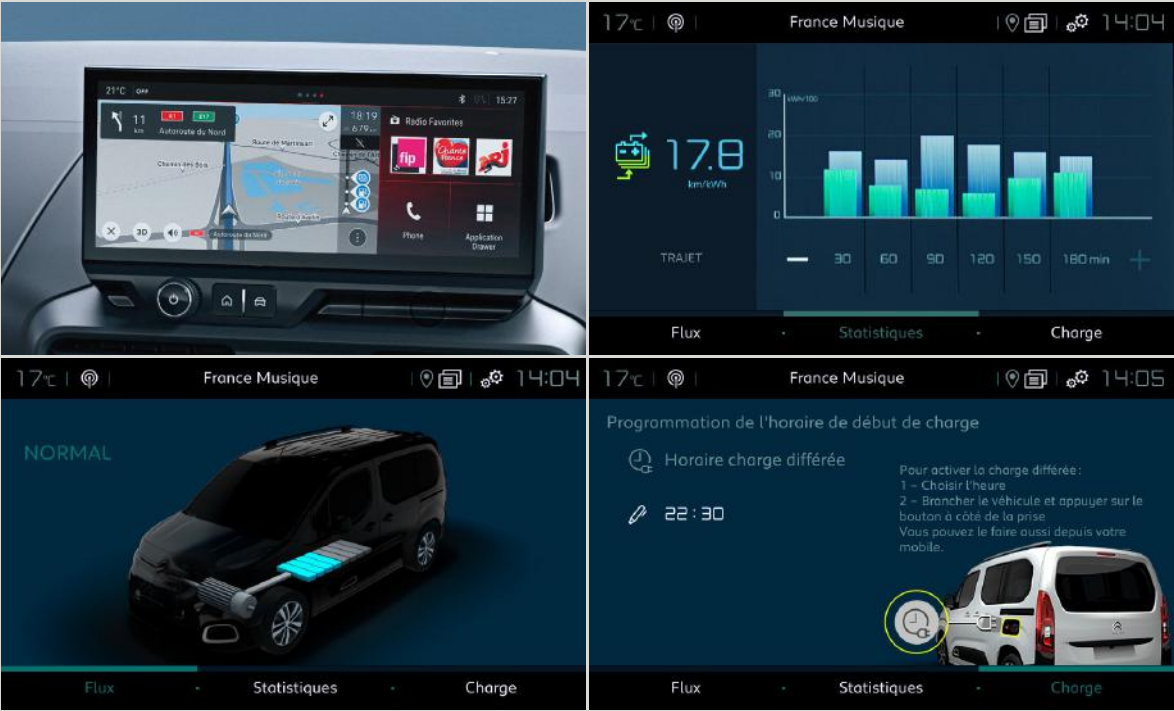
21°C OFF 15:27

11 km A1 A17 Autoroute du Nord

Route de Marcilleux

18:19 1,2 km

Chaînes des Bois

Autoroute du Nord

3D

Radio Favorites

fip

Phone

Application Drawer

17°C | France Musique | 14:04

17.8 km/kWh

30 kWh/100
20
10
0

TRAJET

30 60 90 120 150 180 min

Flux · Statistiques · Charge

17°C | France Musique | 14:04

NORMAL

Flux · Statistiques · Charge

17°C | France Musique | 14:05

Programmation de l'horaire de début de charge

Horaire charge différée

22 : 30

Pour activer la charge différée :
1 – Choisir l'heure
2 – Brancher le véhicule et appuyer sur le bouton à côté de la prise
Vous pouvez le faire aussi depuis votre mobile.

Flux · Statistiques · Charge